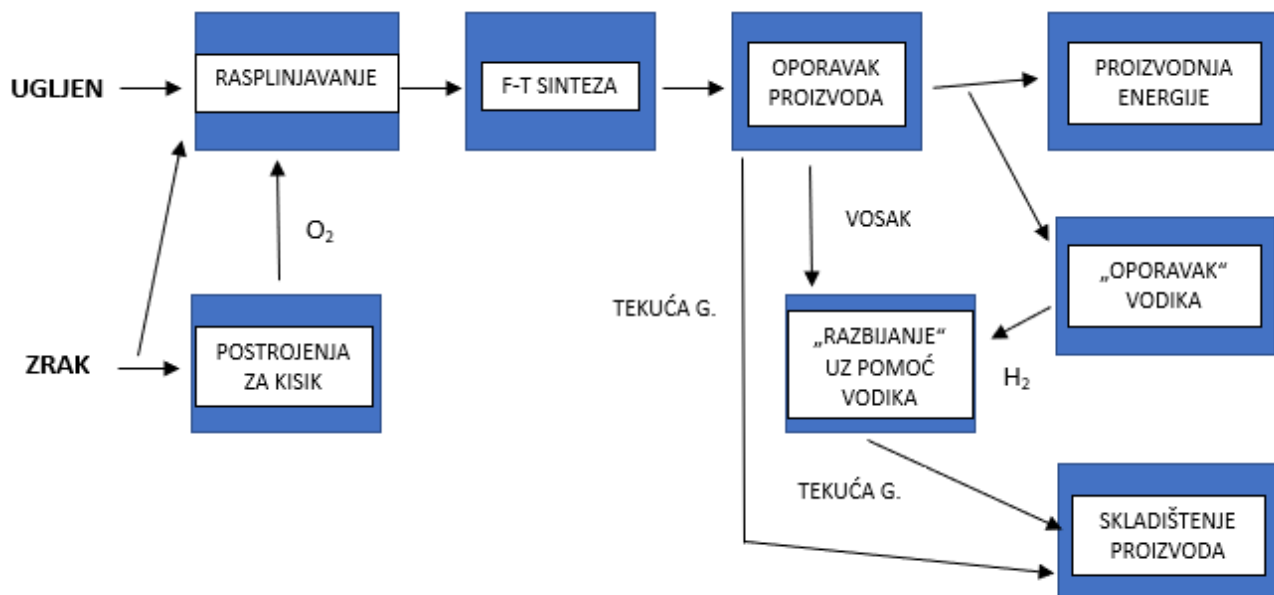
UGLJEN

RASPLINJAVANJE

F-T SINTEZA

OPORAVAK PROIZVODA

PROIZVODNJA ENERGIJE

$O_2$

VOSAK

„OPORAVAK“ VODIKA

TEKUĆA G.

ZRAK

POSTROJENJA ZA KISIK

„RAZBIJANJE“ UZ POMOĆ VODIKA

$H_2$

TEKUĆA G.

SKLADIŠTENJE PROIZVODA